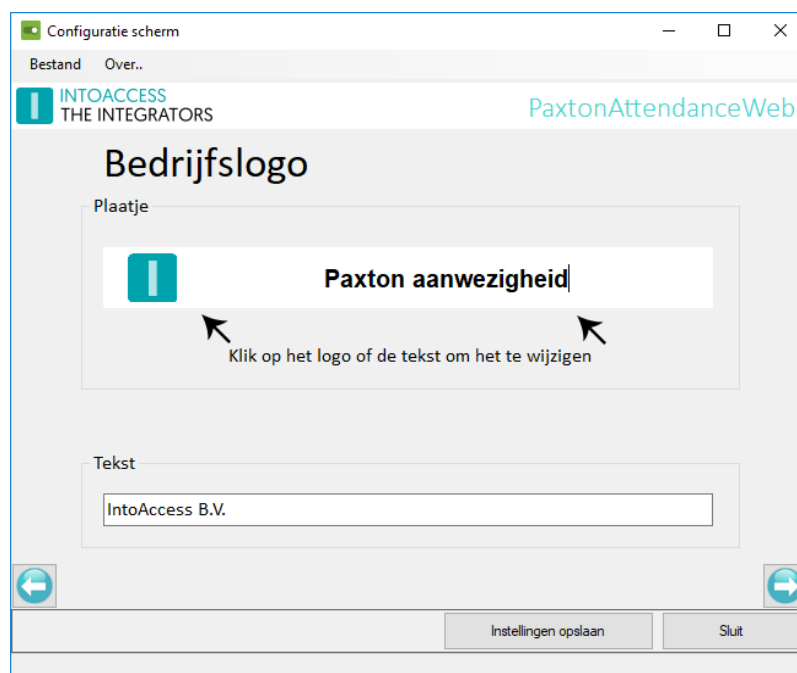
Configuratie scherm

Bestand Over..

INTOACCESS
THE INTEGRATORS

PaxtonAttendanceWeb

Bedrijfslogo

Plaatje

Paxton aanwezigheid

Klik op het logo of de tekst om het te wijzigen

Tekst

IntoAccess B.V.

Instellingen opslaan

Sluit